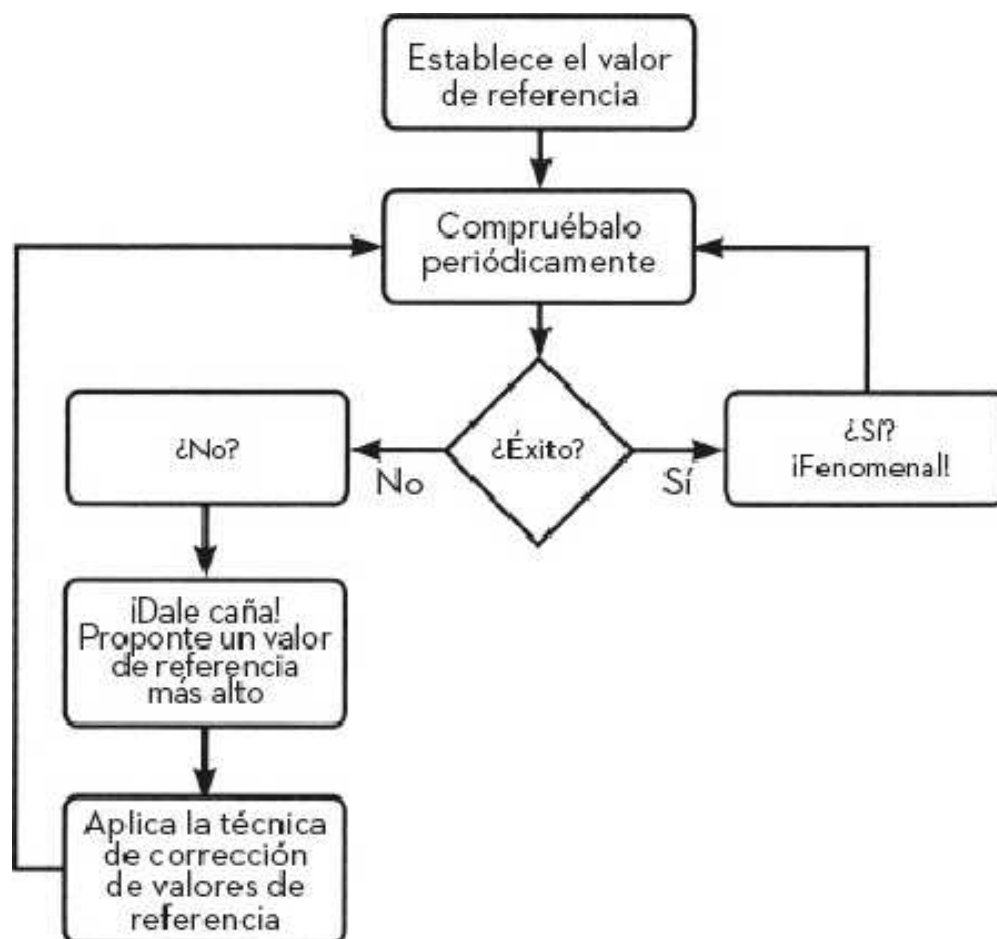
Establece el valor de referencia

Compruébalo periódicamente

¿Éxito?

No

¿No?

Sí

¿Sí? ¡Fenomenal!

¡Dale caña! Proponte un valor de referencia más alto

Aplica la técnica de corrección de valores de referencia